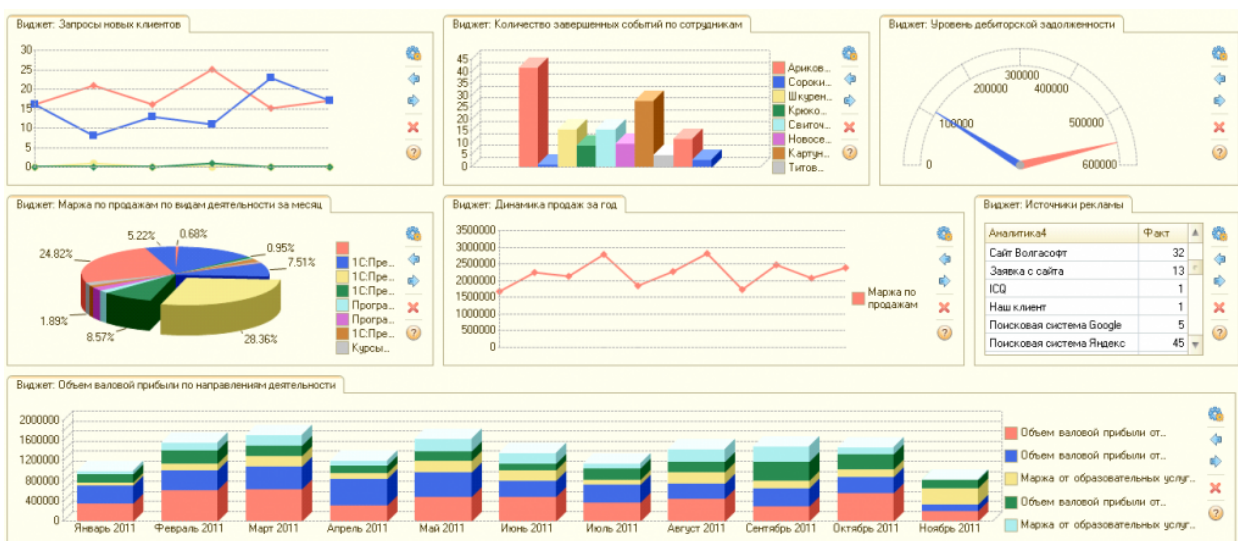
Виджет: Запросы новых клиентов

30
25
20
15
10
5
0

Виджет: Количество завершенных событий по сотрудникам

45
40
35
30
25
20
15
10
5
0

Ариков...
Сороки...
Шкурен...
Крюко...
Свиточ...
Новосе...
Картун...
Титов...

Виджет: Уровень дебиторской задолженности

0
100000
200000
300000
400000
500000
600000

Виджет: Маржа по продажам по видам деятельности за месяц

5.22%
0.68%
0.95%
7.51%
24.82%
1.89%
8.57%
28.36%

1С:Пре...
1С:Пре...
1С:Пре...
Програ...
Програ...
1С:Пре...
Курсы...

Виджет: Динамика продаж за год

3500000
3000000
2500000
2000000
1500000
1000000
500000
0

Маржа по продажам

Виджет: Источники рекламы

| Аналитика4 | Факт |
|---|---|
| Сайт Волгасофт | 32 |
| Заявка с сайта | 13 |
| ICQ | 1 |
| Наш клиент | 1 |
| Поисковая система Google | 5 |
| Поисковая система Яндекс | 45 |

Виджет: Объем валовой прибыли по направлениям деятельности

2000000
1600000
1200000
800000
400000
0

Январь 2011
Февраль 2011
Март 2011
Апрель 2011
Май 2011
Июнь 2011
Июль 2011
Август 2011
Сентябрь 2011
Октябрь 2011
Ноябрь 2011

Объем валовой прибыли от...
Объем валовой прибыли от...
Маржа от образовательных услуг...
Объем валовой прибыли от...
Маржа от образовательных услуг...